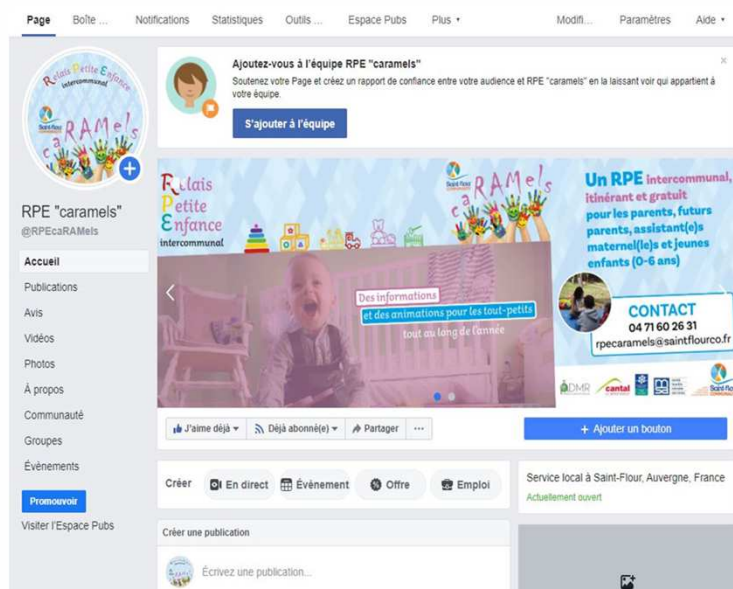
Page Boîte ... Notifications Statistiques Outils ... Espace Pubs Plus Modifi... Paramètres Aide

Relais Petite Enfance intercommunal caRAMels

RPE "caramels"
@RPEcaRAMels

Accueil
Publications
Avis
Vidéos
Photos
À propos
Communauté
Groupes
Évènements

Promouvoir

Visiter l'Espace Pubs

Ajoutez-vous à l'équipe RPE "caramels"
Soutenez votre Page et créez un rapport de confiance entre votre audience et RPE "caramels" en la laissant voir qui appartient à votre équipe.

S'ajouter à l'équipe

Relais Petite Enfance intercommunal

caRAMels

Un RPE intercommunal, itinérant et gratuit pour les parents, futurs parents, assistant(e)s maternel(le)s et jeunes enfants (0-6 ans)

Des informations et des animations pour les tout-petits tout au long de l'année

CONTACT
04 71 60 26 31
rpecaramels@saintflourco.fr

ADMR cantal Saint-Flour

J'aime déjà Déjà abonné(e) Partager ...

Ajouter un bouton

Créer En direct Évènement Offre Emploi

Service local à Saint-Flour, Auvergne, France
Actuellement ouvert

Créer une publication

Écrivez une publication...